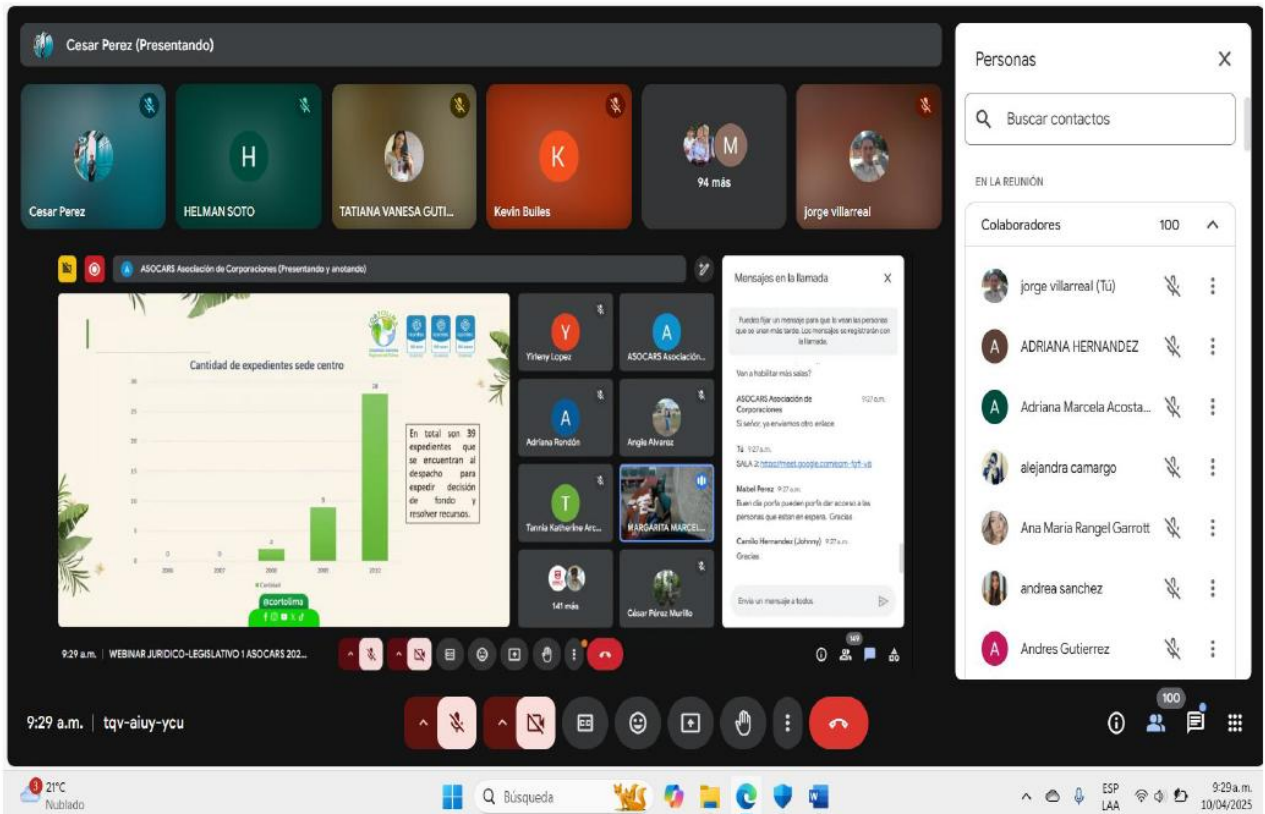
Cesar Perez (Presentando)

Cesar Perez
H
HELMAN SOTO
TATIANA VANESA GUTI...
K
Kevin Builes
M
94 más
jorge villarreal

ASOCARS Asociación de Corporaciones (Presentando y anotando)

Cantidad de expedientes sede centro

En total son 39 expedientes que se encuentran al despacho para expedir decisión de fondo y resolver recursos.

@cortolima

Y
Yirleny Lopez
A
ASOCARS Asociación...
A
Adriana Rondón
Angie Alvarez
T
Tannia Katherine Arc...
MARGARITA MARCEL...
141 más
César Pérez Murillo

Mensajes en la llamada

Puedes fijar un mensaje para que lo vean las personas que se unan más tarde. Los mensajes se registrarán con la llamada.

Van a habilitar más salas?

ASOCARS Asociación de Corporaciones 9:27 a.m.
Si señor, ya enviamos otro enlace

Tú 9:27 a.m.
SALA 2: https://meet.google.com/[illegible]

Mabel Perez 9:27 a.m.
Buen día porfa pueden porfa dar acceso a las personas que estan en espera. Gracias

Camilo Hernandez (Johnny) 9:27 a.m.
Gracias

Envía un mensaje a todos

9:29 a.m. | WEBINAR JURIDICO-LEGISLATIVO 1 ASOCARS 202...

149

Personas

Buscar contactos

EN LA REUNIÓN

Colaboradores 100

jorge villarreal (Tú)
A ADRIANA HERNANDEZ
A Adriana Marcela Acosta...
alejandra camargo
Ana Maria Rangel Garrott
andrea sanchez
A Andres Gutierrez

9:29 a.m. | tqv-aiuy-ycu

100

21°C
Nublado
Búsqueda
ESP
LAA
9:29 a.m.
10/04/2025